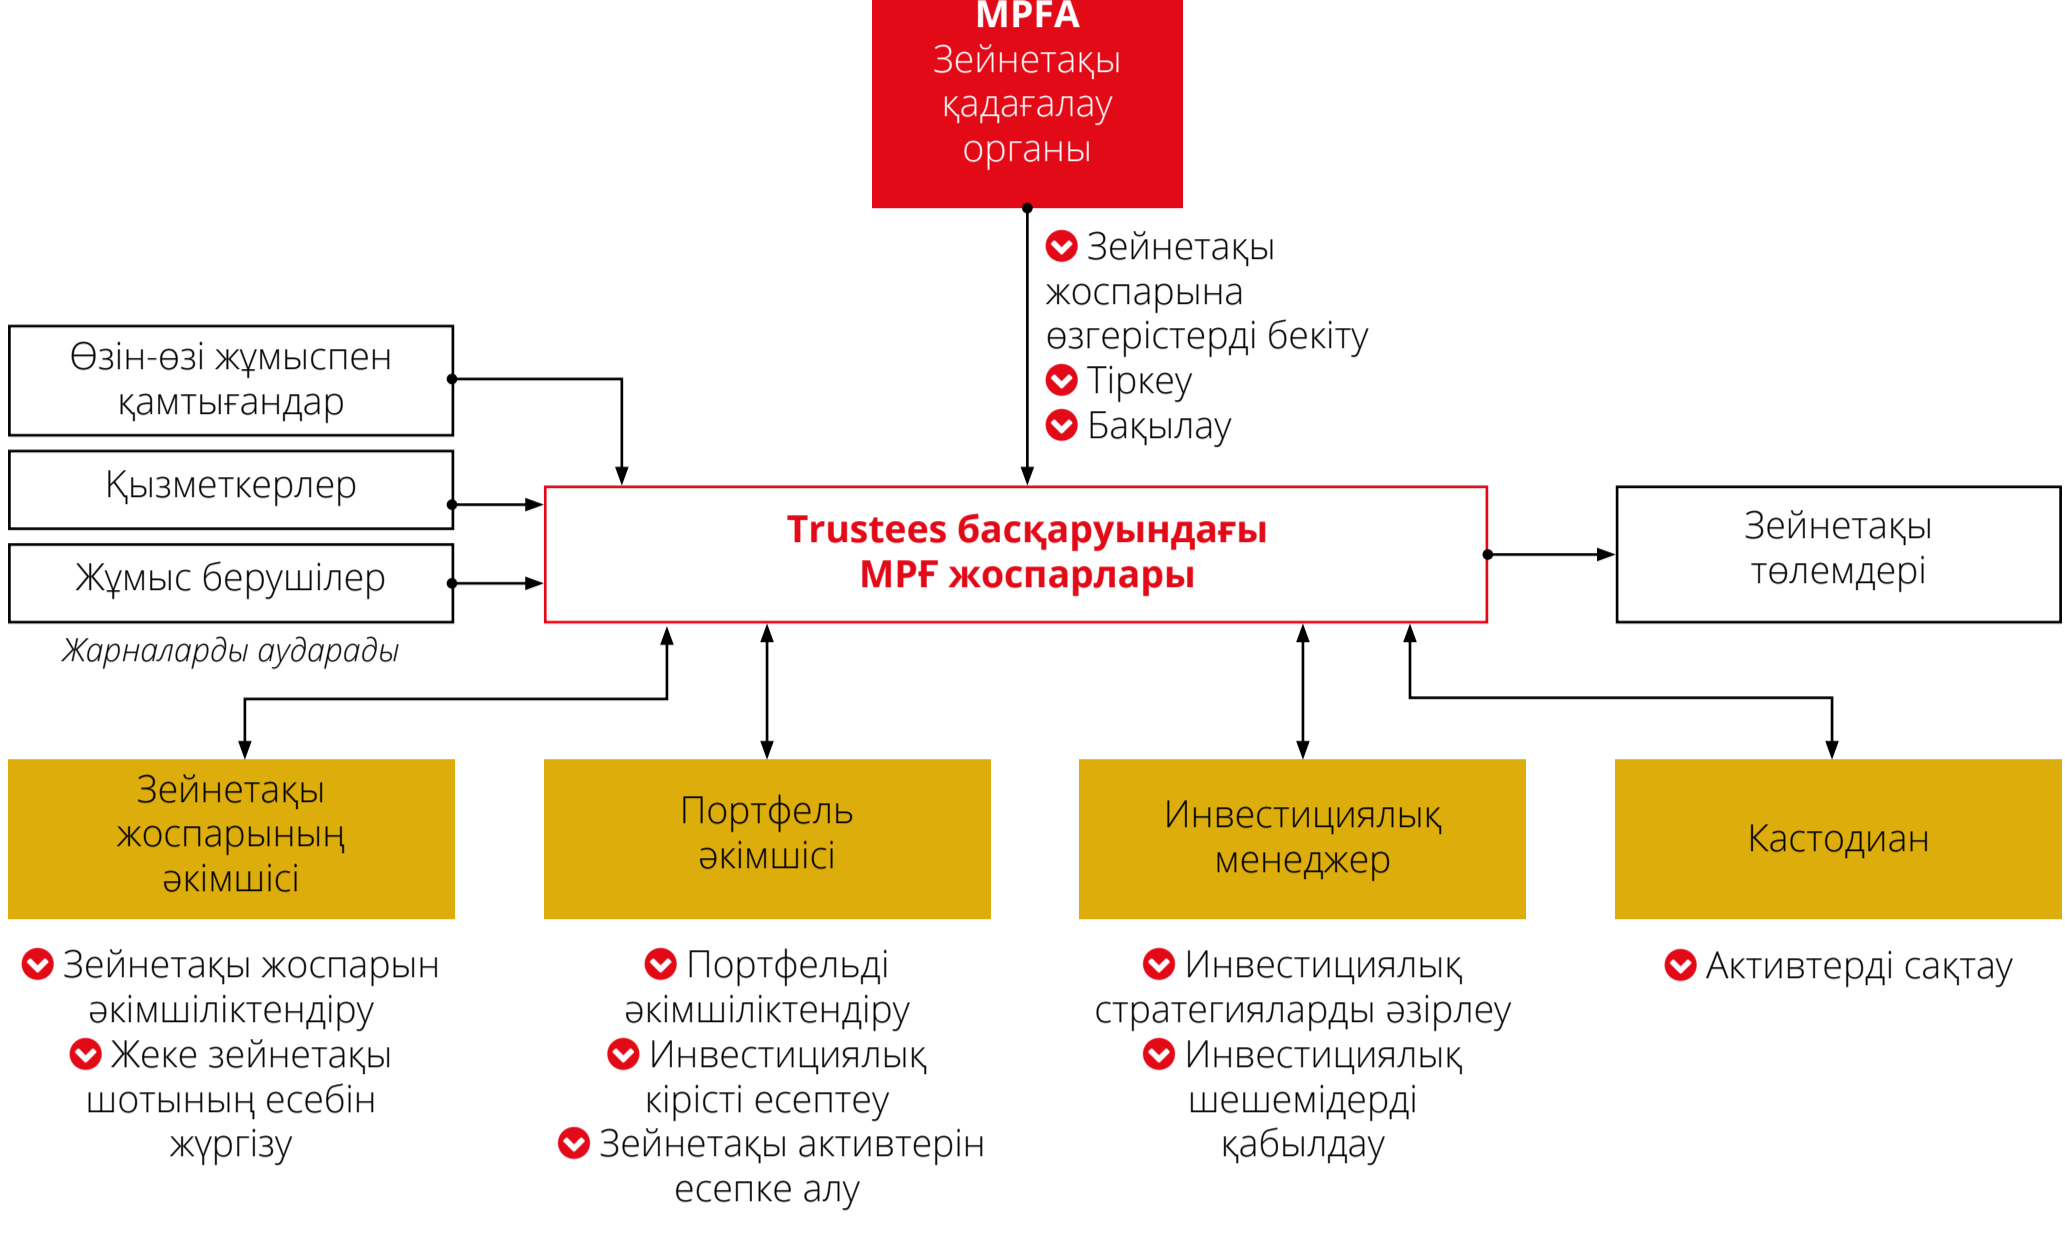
MPFA
Зейнетақы қадағалау органы

Зейнетақы жоспарына өзгерістерді бекіту
Тіркеу
Бақылау

Өзін-өзі жұмыспен қамтығандар

Қызметкерлер

Жұмыс берушілер

Жарналарды аударады

Trustees басқаруындағы MPF жоспарлары

Зейнетақы төлемдері

Зейнетақы жоспарының әкімшісі

Портфель әкімшісі

Инвестициялық менеджер

Кастодиан

Зейнетақы жоспарын әкімшіліктендіру
Жеке зейнетақы шотының есебін жүргізу

Портфельді әкімшіліктендіру
Инвестициялық кірісті есептеу
Зейнетақы активтерін есепке алу

Инвестициялық стратегияларды әзірлеу
Инвестициялық шешемідерді қабылдау

Активтерді сақтау